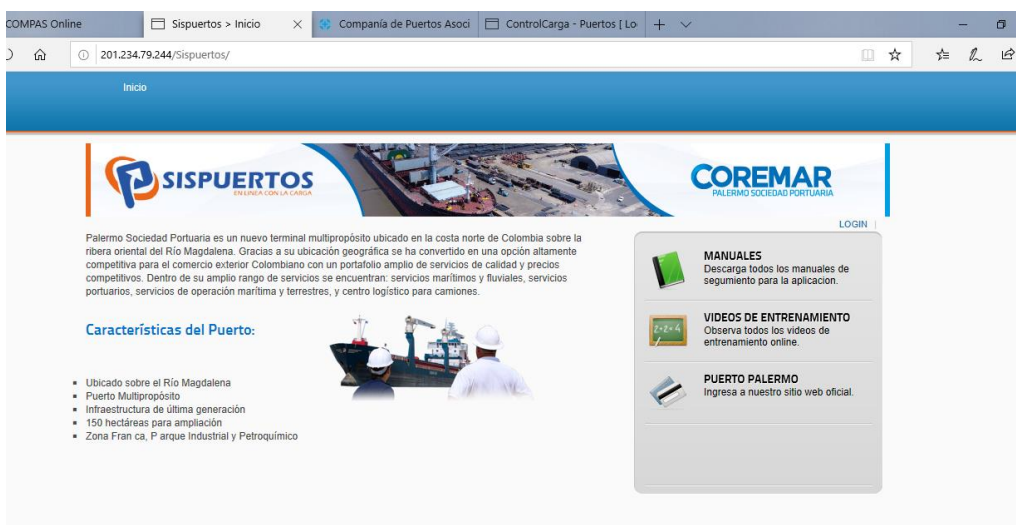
COMPAS Online
Sispuertos > Inicio
Compañía de Puertos Asoci
ControlCarga - Puertos [ Lo
201.234.79.244/Sispuertos/

Inicio

SISPUERTOS
EN LINEA CON LA CARGA

COREMAR
PALERMO SOCIEDAD PORTUARIA

LOGIN

Palermo Sociedad Portuaria es un nuevo terminal multipropósito ubicado en la costa norte de Colombia sobre la ribera oriental del Río Magdalena. Gracias a su ubicación geográfica se ha convertido en una opción altamente competitiva para el comercio exterior Colombiano con un portafolio amplio de servicios de calidad y precios competitivos. Dentro de su amplio rango de servicios se encuentran: servicios marítimos y fluviales, servicios portuarios, servicios de operación marítima y terrestres, y centro logístico para camiones.

Características del Puerto:

- Ubicado sobre el Río Magdalena
- Puerto Multipropósito
- Infraestructura de última generación
- 150 hectáreas para ampliación
- Zona Fran ca, P arque Industrial y Petroquímico

MANUALES
Descarga todos los manuales de seguimiento para la aplicacion.

VIDEOS DE ENTRENAMIENTO
Observa todos los videos de entrenamiento online.

PUERTO PALERMO
Ingresa a nuestro sitio web oficial.